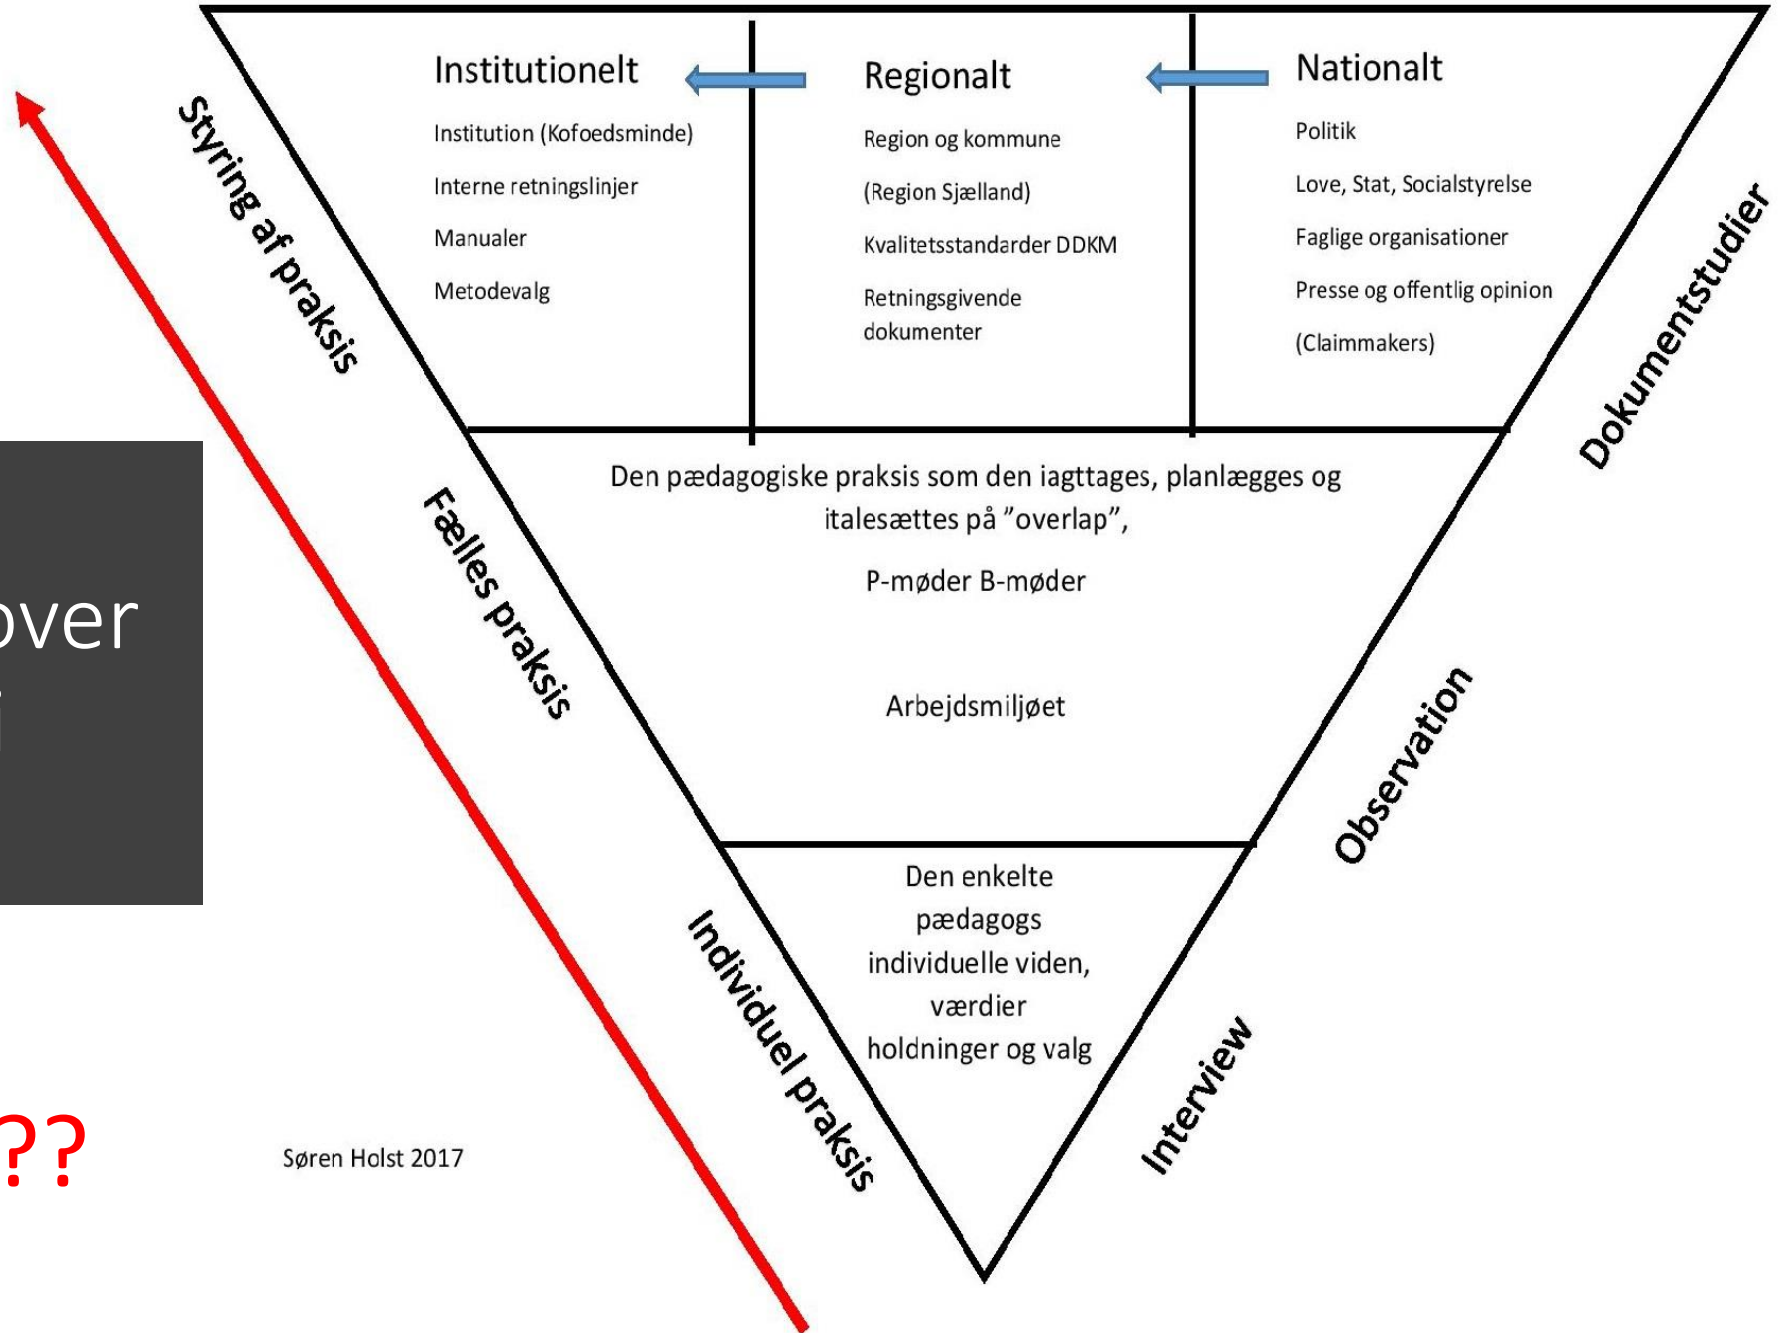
Institutionelt

Institution (Kofoedsminde)

Interne retningslinjer

Manualer

Metodevalg

Regionalt

Region og kommune

(Region Sjælland)

Kvalitetsstandarder DDKM

Retningsgivende dokumenter

Nationalt

Politik

Love, Stat, Socialstyrelse

Faglige organisationer

Presse og offentlig opinion

(Claimmakers)

Styring af praksis

Dokumentstudier

over

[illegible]

Den pædagogiske praksis som den iagttages, planlægges og italesættes på "overlap",

P-møder B-møder

Arbejdsmiljøet

Fælles praksis

Observation

Den enkelte pædagogs individuelle viden, værdier holdninger og valg

Individuel praksis

Interview

??

Søren Holst 2017